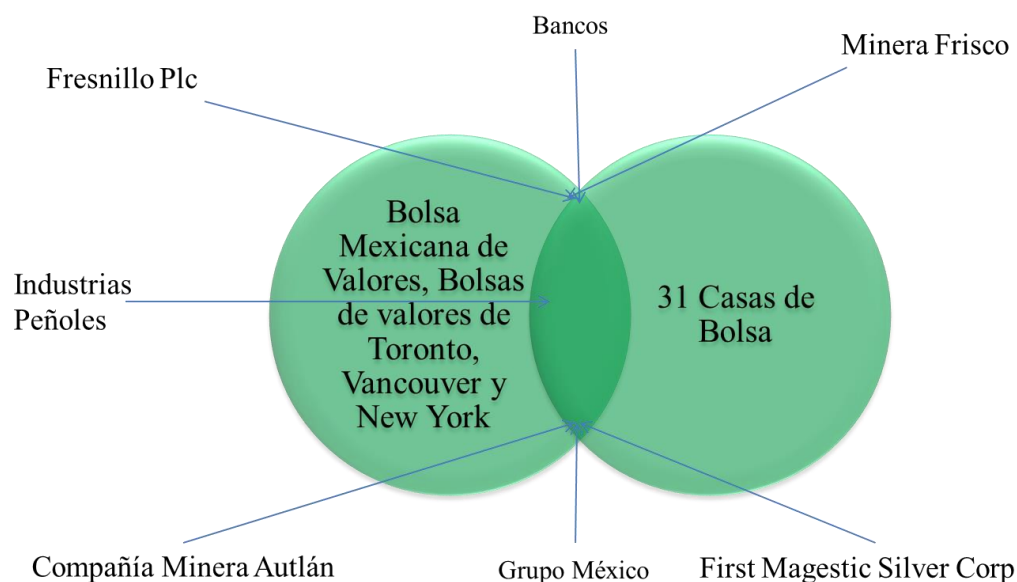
Bancos

Fresnillo Plc

Minera Frisco

Bolsa Mexicana de Valores, Bolsas de valores de Toronto, Vancouver y New York

Industrias Peñoles

31 Casas de Bolsa

Compañía Minera Autlán

Grupo México

First Magestic Silver Corp